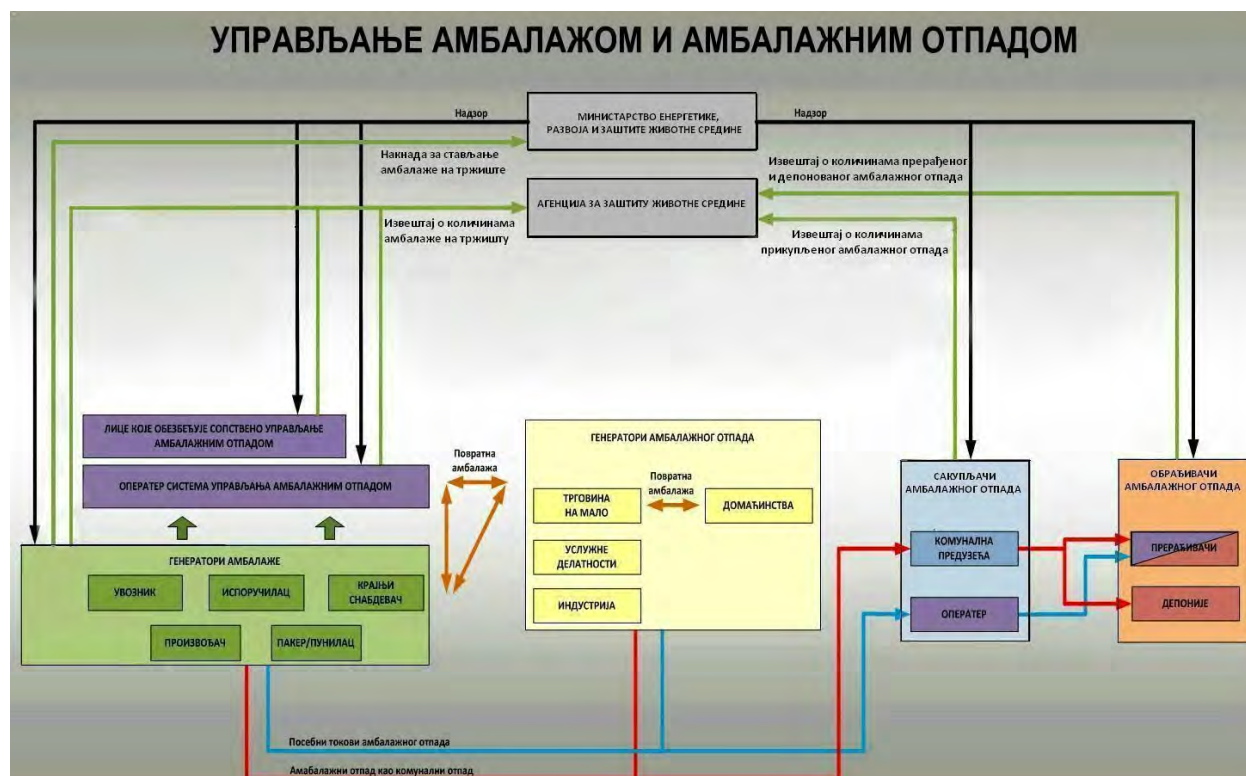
УПРАВЉАЊЕ АМБАЛАЖОМ И АМБАЛАЖНИМ ОТПАДОМ

Надзор

МИНИСТАРСТВО ЕНЕРГЕТИКЕ, РАЗВОЈА И ЗАШТИТЕ ЖИВОТНЕ СРЕДИНЕ

Надзор

Накнада за стављање амбалаже на тржиште

Извештај о количинама прерађеног и депонованог амбалажног отпада

АГЕНЦИЈА ЗА ЗАШТИТУ ЖИВОТНЕ СРЕДИНЕ

Извештај о количинама амбалаже на тржишту

Извештај о количинама прикупљеног амбалажног отпада

ЛИЦЕ КОЈЕ ОБЕЗБЕЂУЈЕ СОПСТВЕНО УПРАВЉАЊЕ АМБАЛАЖНИМ ОТПАДОМ

ОПЕРАТЕР СИСТЕМА УПРАВЉАЊА АМБАЛАЖНИМ ОТПАДОМ

Повратна амбалажа

ГЕНЕРАТОРИ АМБАЛАЖНОГ ОТПАДА

Повратна амбалажа

ТРГОВИНА НА МАЛО

ДОМАЋИНСТВА

УСЛУЖНЕ ДЕЛАТНОСТИ

ИНДУСТРИЈА

ГЕНЕРАТОРИ АМБАЛАЖЕ

УВОЗНИК

ИСПОРУЧИЛАЦ

КРАЈЊИ СНАБДЕВАЧ

ПРОИЗВОЂАЧ

ПАКЕР/ПУНИЛАЦ

САКУПЉАЧИ АМБАЛАЖНОГ ОТПАДА

КОМУНАЛНА ПРЕДУЗЕЋА

ОПЕРАТЕР

ОБРАЂИВАЧИ АМБАЛАЖНОГ ОТПАДА

ПРЕРАЂИВАЧИ

ДЕПОНИЈЕ

Посебни токови амбалажног отпада

Амбалажни отпад као комунални отпад